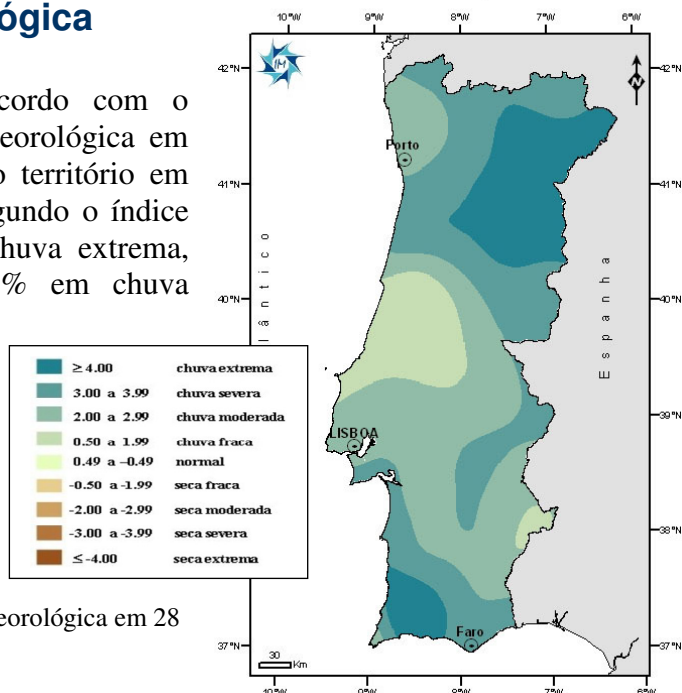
ógica

cordo com o eorológica em o território em gundo o índice huva extrema, % em chuva

eorológica em 28

10°W 9°W 8°W 7°W 6°W

42°N 41°N 40°N 39°N 38°N 37°N

Porto
LISBOA
Faro
E s p a n h a
l â n t i c o

| | |
|---|---|
| $\geq 4.00$ | chuva extrema |
| 3.00 a 3.99 | chuva severa |
| 2.00 a 2.99 | chuva moderada |
| 0.50 a 1.99 | chuva fraca |
| 0.49 a –0.49 | normal |
| -0.50 a -1.99 | seca fraca |
| -2.00 a -2.99 | seca moderada |
| -3.00 a -3.99 | seca severa |
| $\leq -4.00$ | seca extrema |

30 Km

10°W 9°W 8°W 7°W 6°W